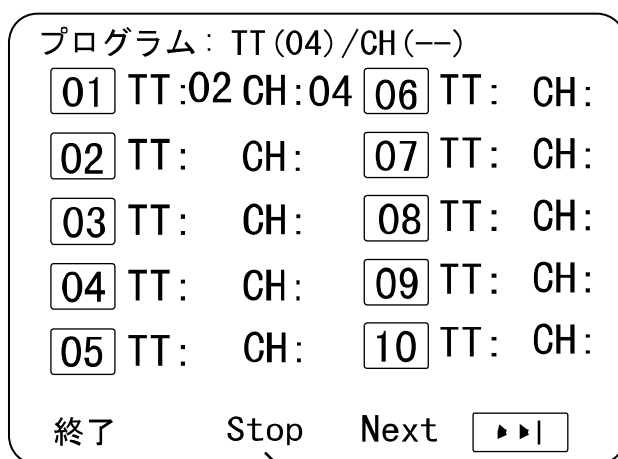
プログラム: TT(04)/CH(--)

| | | | |
|---|---|---|---|
| 01 | TT:02 CH:04 | 06 | TT: CH: |
| 02 | TT: CH: | 07 | TT: CH: |
| 03 | TT: CH: | 08 | TT: CH: |
| 04 | TT: CH: | 09 | TT: CH: |
| 05 | TT: CH: | 10 | TT: CH: |

終了 Stop Next ▸▸|